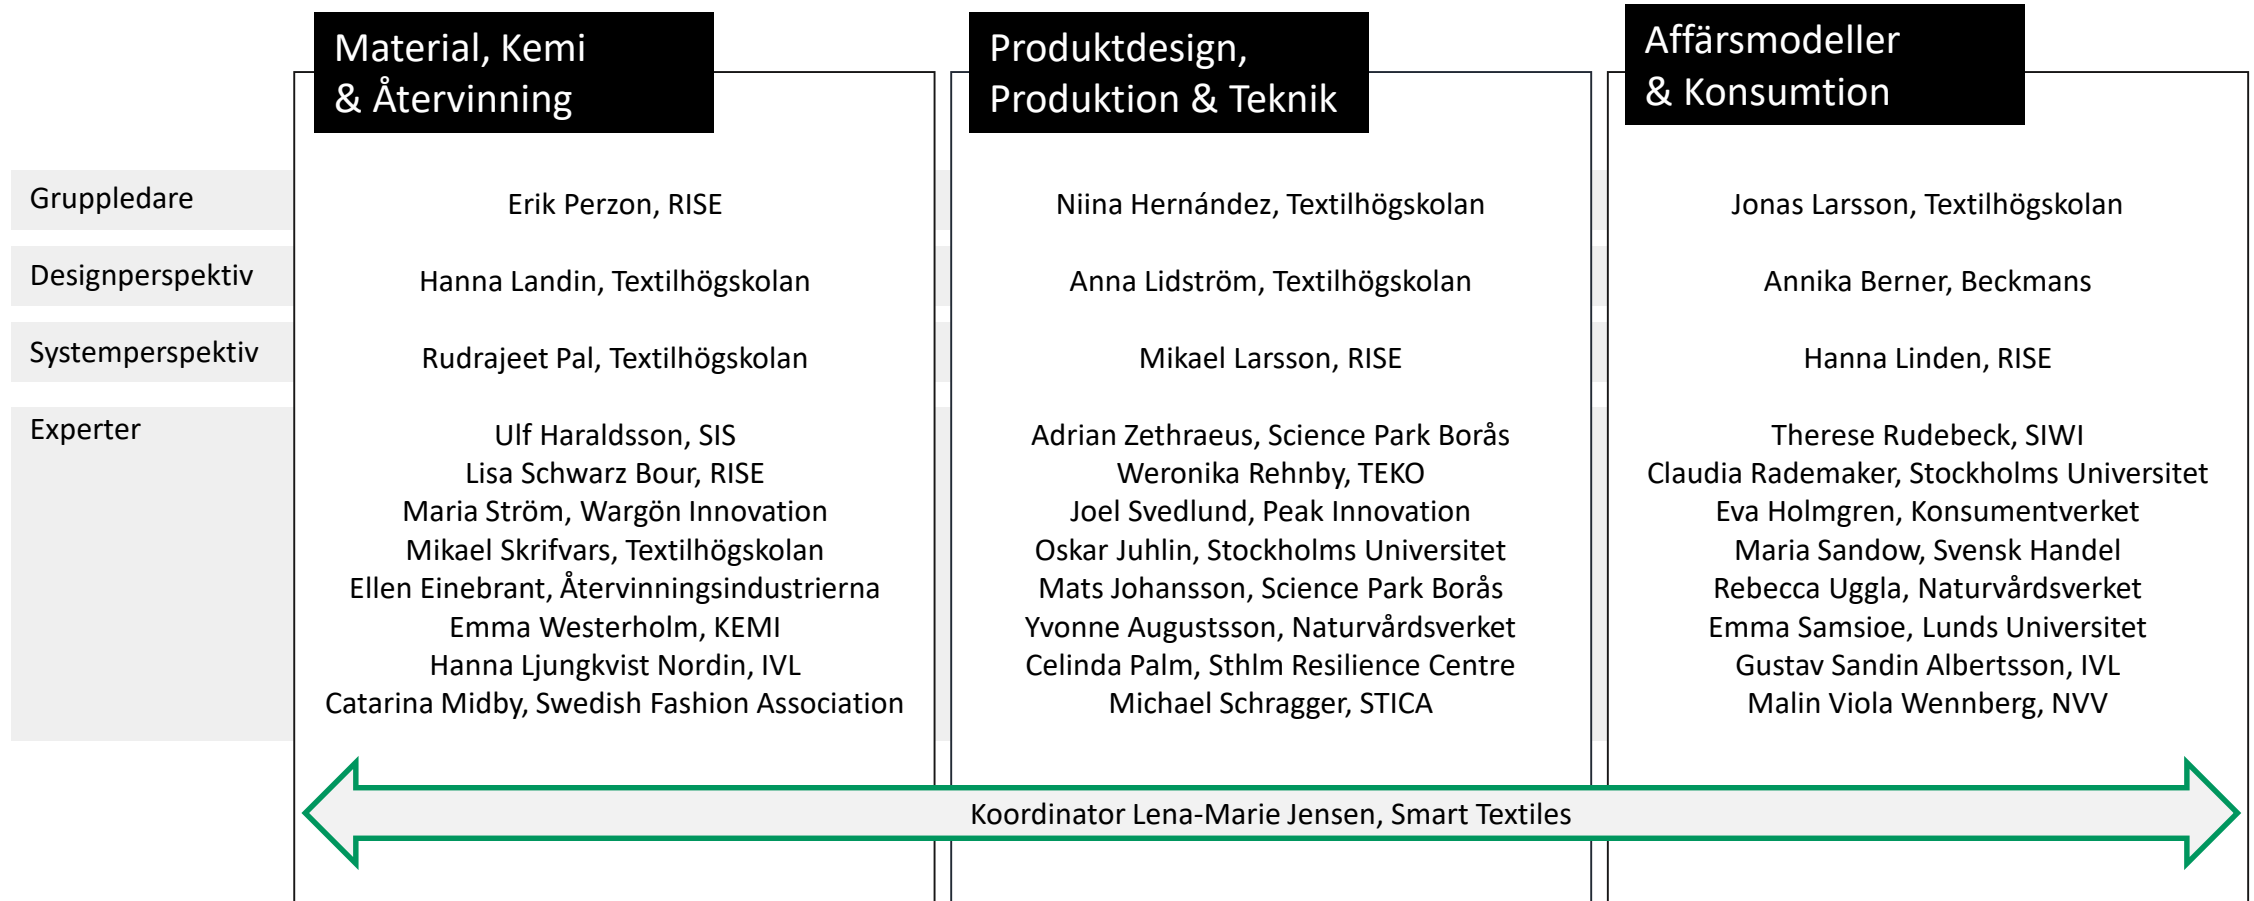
| | Material, Kemi & Återvinning | Produktdesign, Produktion & Teknik | Affärsmodeller & Konsumtion |
|---|---|---|---|
| Gruppledare | Erik Perzon, RISE | Niina Hernández, Textilhögskolan | Jonas Larsson, Textilhögskolan |
| Designperspektiv | Hanna Landin, Textilhögskolan | Anna Lidström, Textilhögskolan | Annika Berner, Beckmans |
| Systemperspektiv | Rudrajeet Pal, Textilhögskolan | Mikael Larsson, RISE | Hanna Linden, RISE |
| Experter | Ulf Haraldsson, SIS<br>Lisa Schwarz Bour, RISE<br>Maria Ström, Wargön Innovation<br>Mikael Skrifvars, Textilhögskolan<br>Ellen Einebrant, Återvinningsindustrierna<br>Emma Westerholm, KEMI<br>Hanna Ljungkvist Nordin, IVL<br>Catarina Midby, Swedish Fashion Association | Adrian Zethraeus, Science Park Borås<br>Weronika Rehnby, TEKO<br>Joel Svedlund, Peak Innovation<br>Oskar Juhlin, Stockholms Universitet<br>Mats Johansson, Science Park Borås<br>Yvonne Augustsson, Naturvårdsverket<br>Celinda Palm, Sthlm Resilience Centre<br>Michael Schragger, STICA | Therese Rudebeck, SIWI<br>Claudia Rademaker, Stockholms Universitet<br>Eva Holmgren, Konsumentverket<br>Maria Sandow, Svensk Handel<br>Rebecca Uggla, Naturvårdsverket<br>Emma Samsioe, Lunds Universitet<br>Gustav Sandin Albertsson, IVL<br>Malin Viola Wennberg, NVV |

Koordinator Lena-Marie Jensen, Smart Textiles